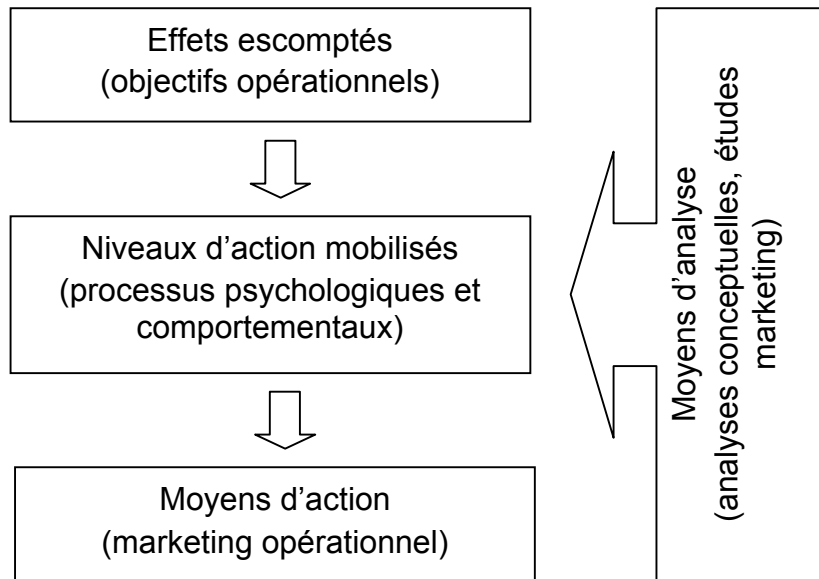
Effets escomptés
(objectifs opérationnels)

Niveaux d'action mobilisés
(processus psychologiques et comportementaux)

Moyens d'action
(marketing opérationnel)

Moyens d'analyse
(analyses conceptuelles, études marketing)